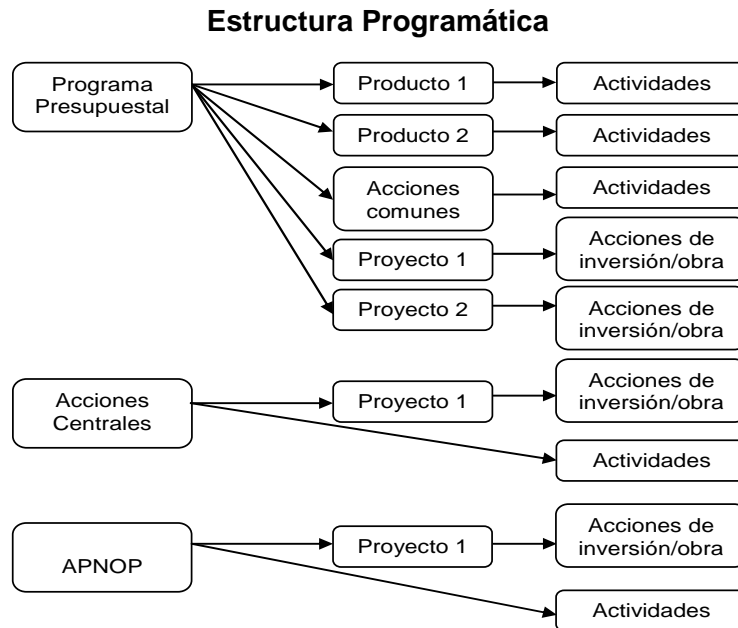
Estructura Programática

Programa Presupuestal

Producto 1

Actividades

Producto 2

Actividades

Acciones comunes

Actividades

Proyecto 1

Acciones de inversión/obra

Proyecto 2

Acciones de inversión/obra

Acciones Centrales

Proyecto 1

Acciones de inversión/obra

Actividades

APNOP

Proyecto 1

Acciones de inversión/obra

Actividades